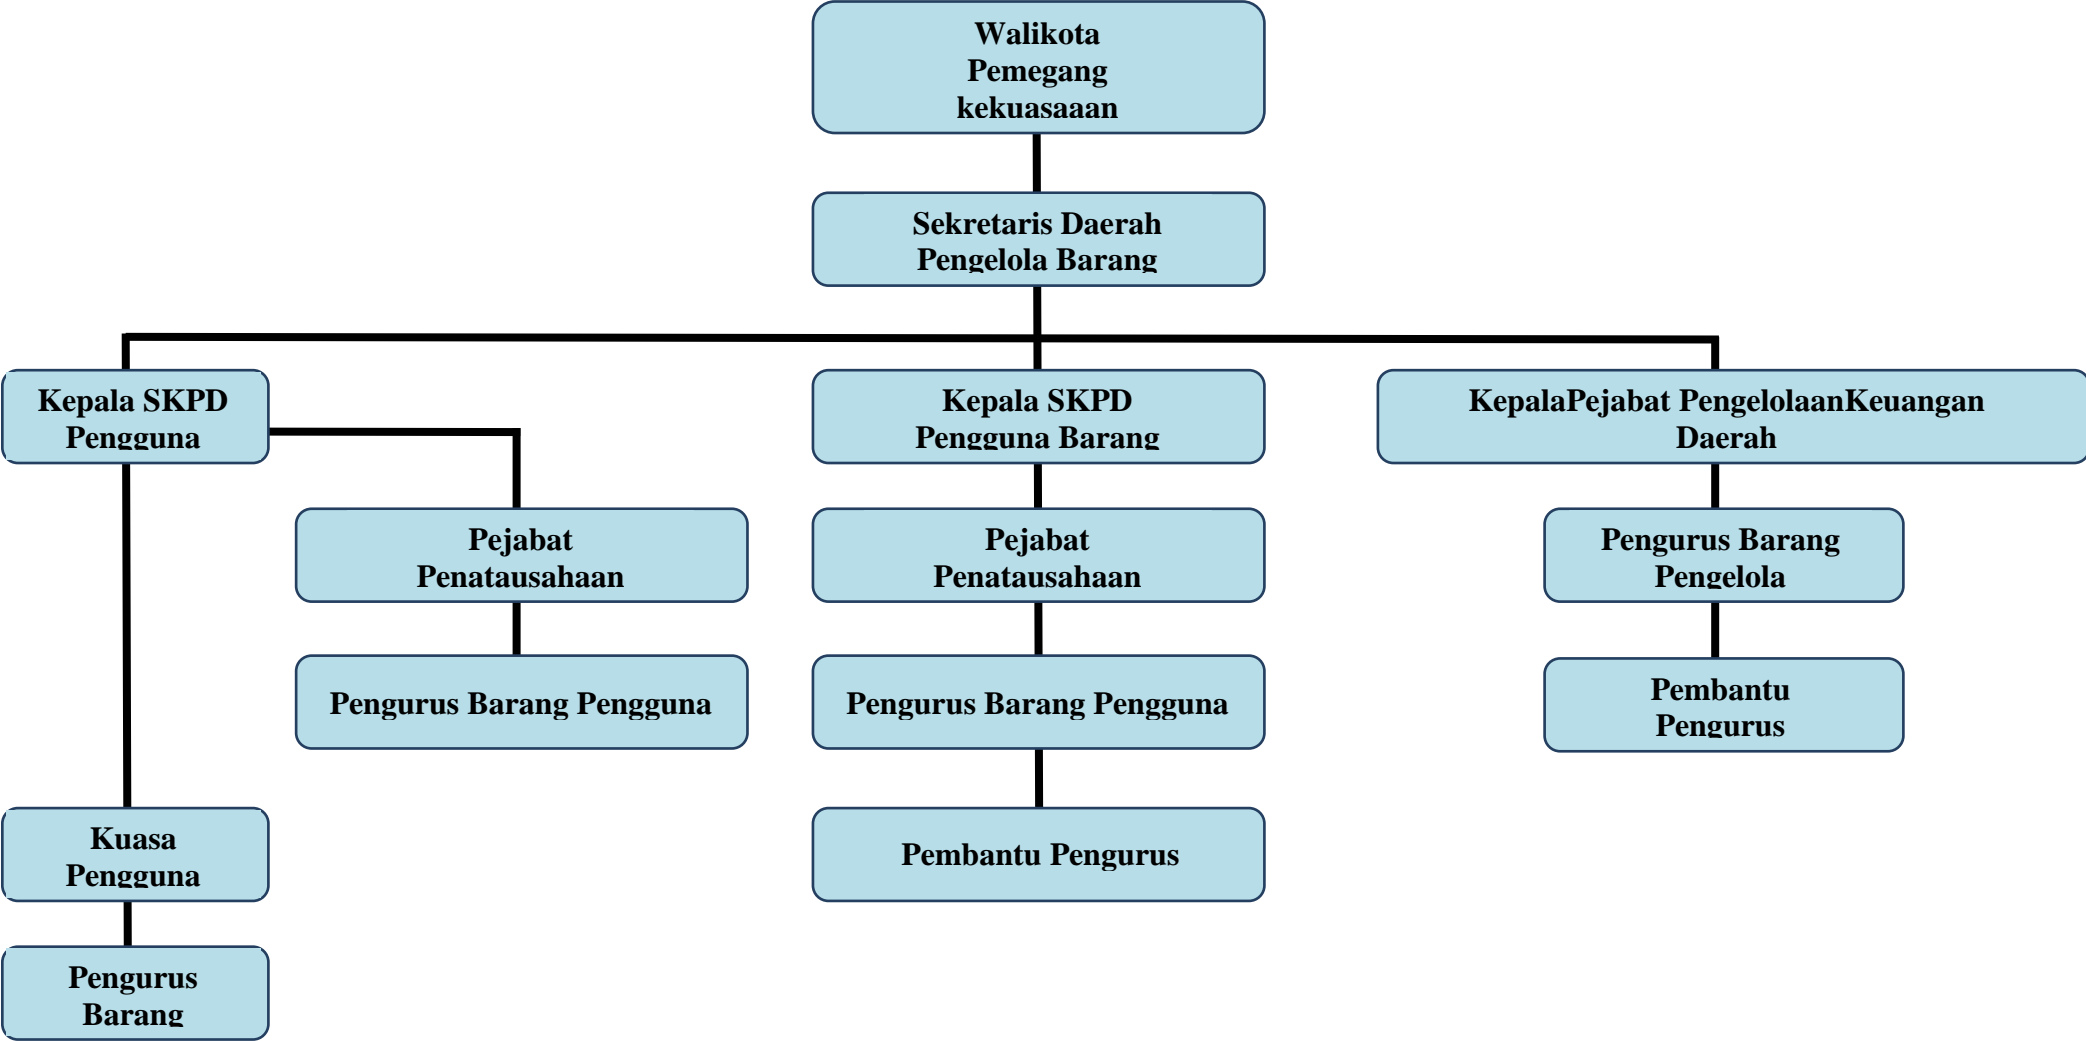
Walikota
Pemegang
kekuasaaan

Sekretaris Daerah
Pengelola Barang

Kepala SKPD
Pengguna

Kepala SKPD
Pengguna Barang

KepalaPejabat PengelolaanKeuangan
Daerah

Pejabat
Penatausahaan

Pejabat
Penatausahaan

Pengurus Barang
Pengelola

Pengurus Barang Pengguna

Pengurus Barang Pengguna

Pembantu
Pengurus

Kuasa
Pengguna

Pembantu Pengurus

Pengurus
Barang